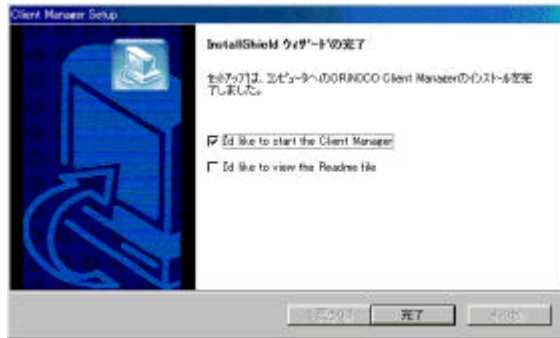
Client Manager Setup

InstallShield ウィザードの完了

セットアップは、コンピュータへのORiNOCO Client Managerのインストールを完了しました。

☑ I'd like to start the Client Manager

☐ I'd like to view the Readme file

< 戻る(B)

完了

キャンセル